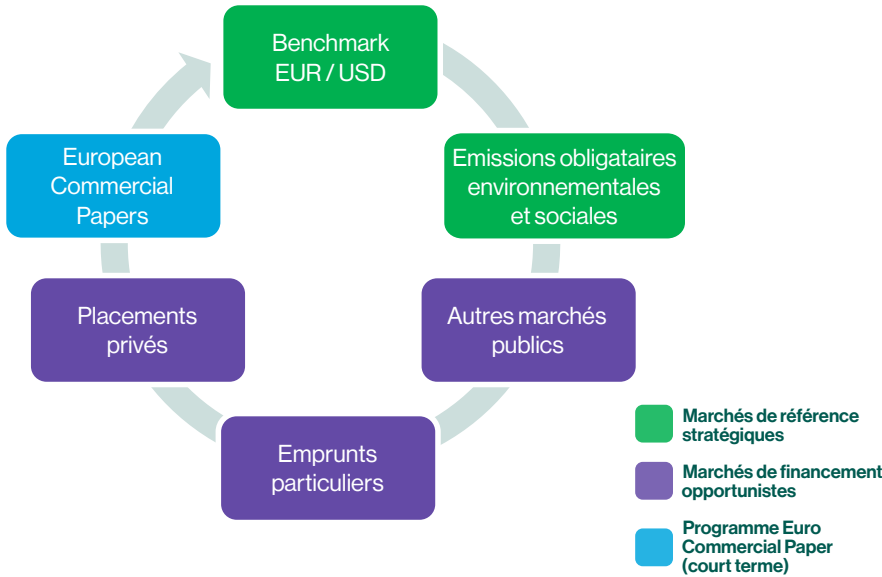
Benchmark EUR / USD

Emissions obligataires environnementales et sociales

Autres marchés publics

Emprunts particuliers

Placements privés

European Commercial Papers

Marchés de référence stratégiques

Marchés de financement opportunistes

Programme Euro Commercial Paper (court terme)